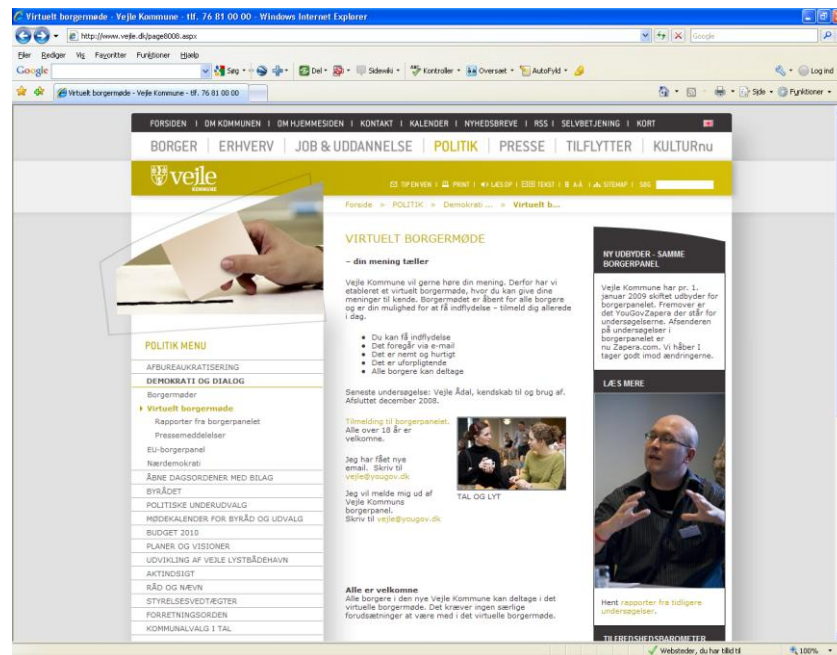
Virtuelt borgermøde - Vejle Kommune - tlf. 76 81 00 00 - Windows Internet Explorer

http://www.vejle.dk/page8008.aspx

Google

Filer Rediger Vis Favoritter Funktioner Hjælp

Google

Søg Del Sidevis Kontroller Oversæt AutoFyld

Log ind

Virtuelt borgermøde - Vejle Kommune - tlf. 76 81 00 00

Side Funktioner

FORSIDEN | OM KOMMUNEN | OM HJEMMESIDEN | KONTAKT | KALENDER | NYHEDSBREVE | RSS | SELVBETJENING | KORT

BORGER | ERHVERV | JOB & UDDANNELSE | POLITIK | PRESSE | TILFLYTTER | KULTURnu

vejle KOMMUNE

TIP EN VEN | PRINT | LÆS OP | TEKST | A-Å | SITEMAP | SØG

Forside » POLITIK » Demokrati ... » Virtuelt b...

VIRTUELT BORGERMØDE

– din mening tæller

Vejle Kommune vil gerne høre din mening. Derfor har vi etableret et virtuelt borgermøde, hvor du kan give dine meninger til kende. Borgermødet er åbent for alle borgere og er din mulighed for at få indflydelse – tilmeld dig allerede i dag.

- Du kan få indflydelse
- Det foregår via e-mail
- Det er nemt og hurtigt
- Det er uforpligtende
- Alle borgere kan deltage

Seneste undersøgelse: Vejle Ådal, kendskab til og brug af. Afsluttet december 2008.

Tilmelding til borgerpanelet. Alle over 18 år er velkomne.

Jeg har fået nye email. Skriv til vejle@yougov.dk

Jeg vil melde mig ud af Vejle Kommuns borgerpanel. Skriv til vejle@yougov.dk

TAL OG LYT

Alle er velkomne
Alle borgere i den nye Vejle Kommune kan deltage i det virtuelle borgermøde. Det kræver ingen særlige forudsætninger at være med i det virtuelle borgermøde.

POLITIK MENU

AFBUREAUKRATISERING
DEMOKRATI OG DIALOG
Borgermøder
Virtuelt borgermøde
Rapporter fra borgerpanelet
Pressemeddelelser
EU-borgerpanel
Nærdemokrati
ÅBNE DAGSORDENER MED BILAG
BYRÅDET
POLITISKE UNDERUDVALG
MØDEKALENDER FOR BYRÅD OG UDVALG
BUDGET 2010
PLANER OG VISIONER
UDVIKLING AF VEJLE LYSTBÅDEHAVN
AKTINDSIGT
RÅD OG NÆVN
STYRELSESVEDTÆGTER
FORRETNINGSORDEN
KOMMUNALVALG I TAL

NY UDBYDER - SAMME BORGERPANEL

Vejle Kommune har pr. 1. januar 2009 skiftet udbyder for borgerpanelet. Fremover er det YouGovZapera der står for undersøgelserne. Afsenderen på undersøgelser i borgerpanelet er nu Zapera.com. Vi håber I tager godt imod ændringerne.

LÆS MERE

Hent rapporter fra tidligere undersøgelser.

TILFREDSHEDSBAROMETER

Websteder, du har tillid til

100%